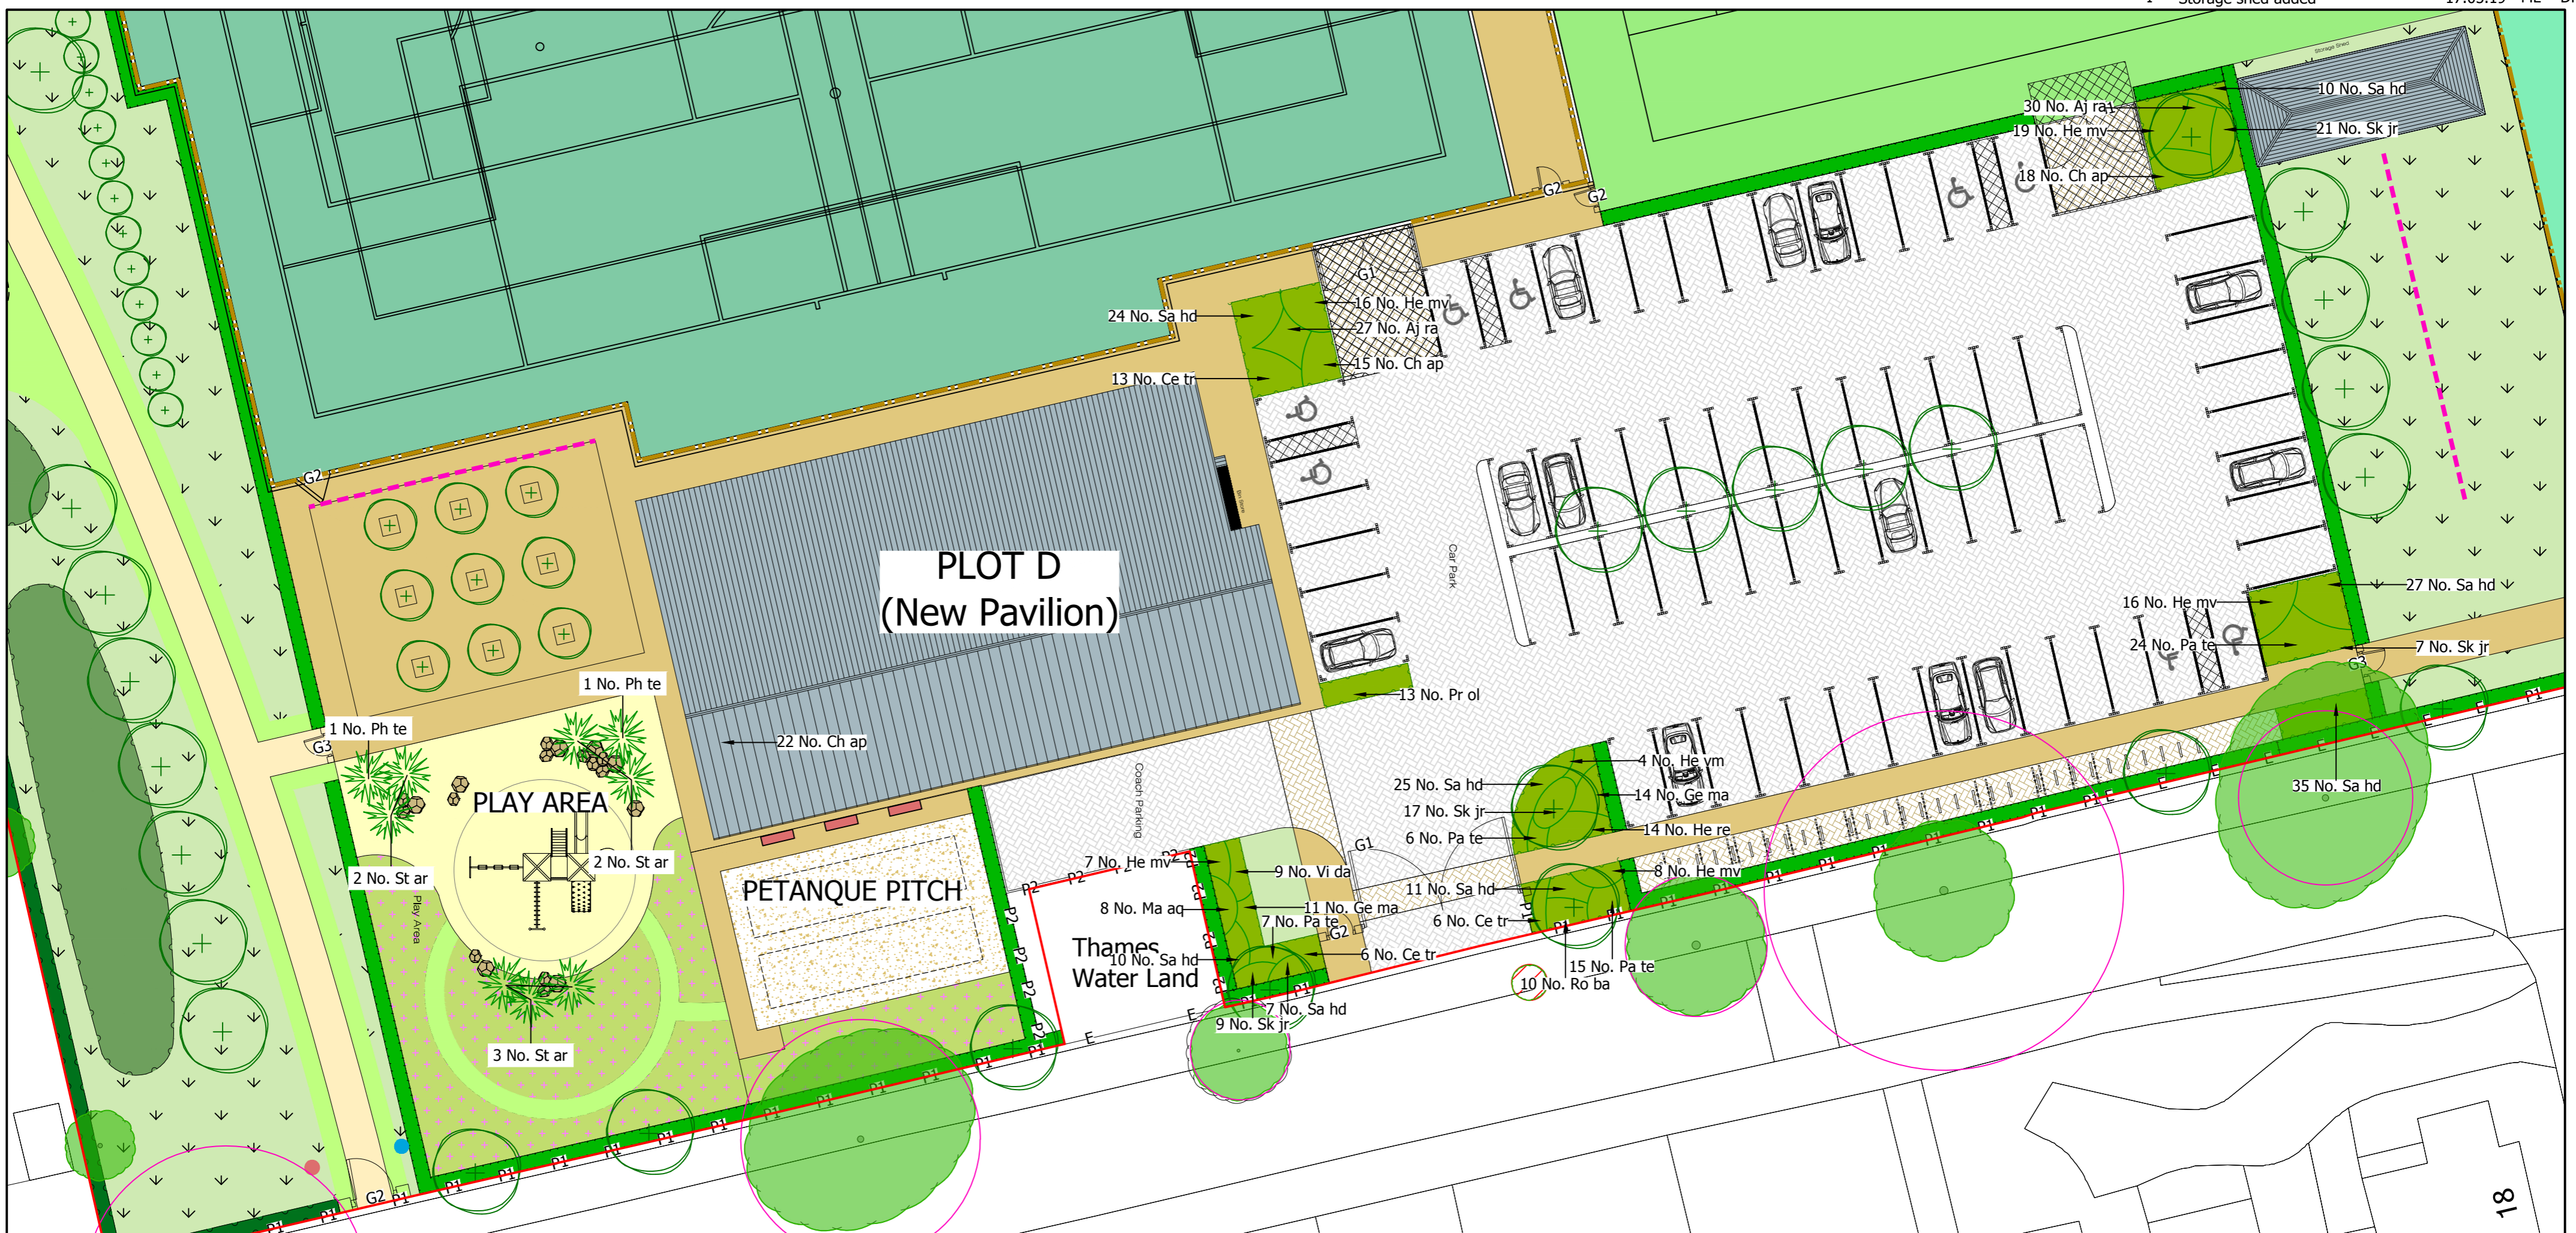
Storage shed added

PLOT D
(New Pavilion)

PLAY AREA

PETANQUE PITCH

Thames Water Land

Car Park

Coach Parking

Play Area

30 No. Aj ra
19 No. He mv
18 No. Ch ap
10 No. Sa hd
21 No. Sk jr
24 No. Sa hd
16 No. He mv
27 No. Aj ra
15 No. Ch ap
13 No. Ce tr
27 No. Sa hd
16 No. He mv
24 No. Pa te
7 No. Sk jr
13 No. Pr ol
22 No. Ch ap
1 No. Ph te
1 No. Ph te
2 No. St ar
2 No. St ar
3 No. St ar
4 No. He vm
25 No. Sa hd
14 No. Ge ma
17 No. Sk jr
14 No. He re
6 No. Pa te
8 No. He mv
7 No. He mv
9 No. Vi da
11 No. Sa hd
8 No. Ma aq
11 No. Ge ma
7 No. Pa te
6 No. Ce tr
10 No. Sa hd
6 No. Ce tr
15 No. Pa te
10 No. Ro ba
7 No. Sa hd
9 No. Sk jr
35 No. Sa hd

G1
G1
G2
G2
G2
G2
G2
G3
G3
P1
P2
E
18